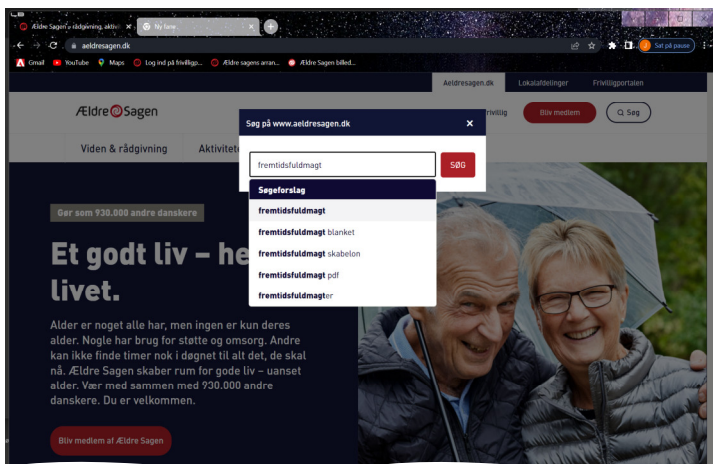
Ældre Sagen – rådgivning, aktivi ×
Ny fane ×
aeldresagen.dk
Sat på pause
Gmail YouTube Maps Log ind på frivilligp... Ældre sagens arran... Ældre Sagen billed...
Aeldresagen.dk Lokalafdelinger Frivilligportalen
ÆldreSagen
Frivillig Bliv medlem Søg
Viden & rådgivning Aktivitete
Søg på www.aeldresagen.dk ×
fremtidsfuldmagt SØG
Søgeforslag
fremtidsfuldmagt
fremtidsfuldmagt blanket
fremtidsfuldmagt skabelon
fremtidsfuldmagt pdf
fremtidsfuldmagter
Gør som 930.000 andre danskere
Et godt liv – he
livet.
Alder er noget alle har, men ingen er kun deres alder. Nogle har brug for støtte og omsorg. Andre kan ikke finde timer nok i døgnet til alt det, de skal nå. Ældre Sagen skaber rum for gode liv – uanset alder. Vær med sammen med 930.000 andre danskere. Du er velkommen.
Bliv medlem af Ældre Sagen